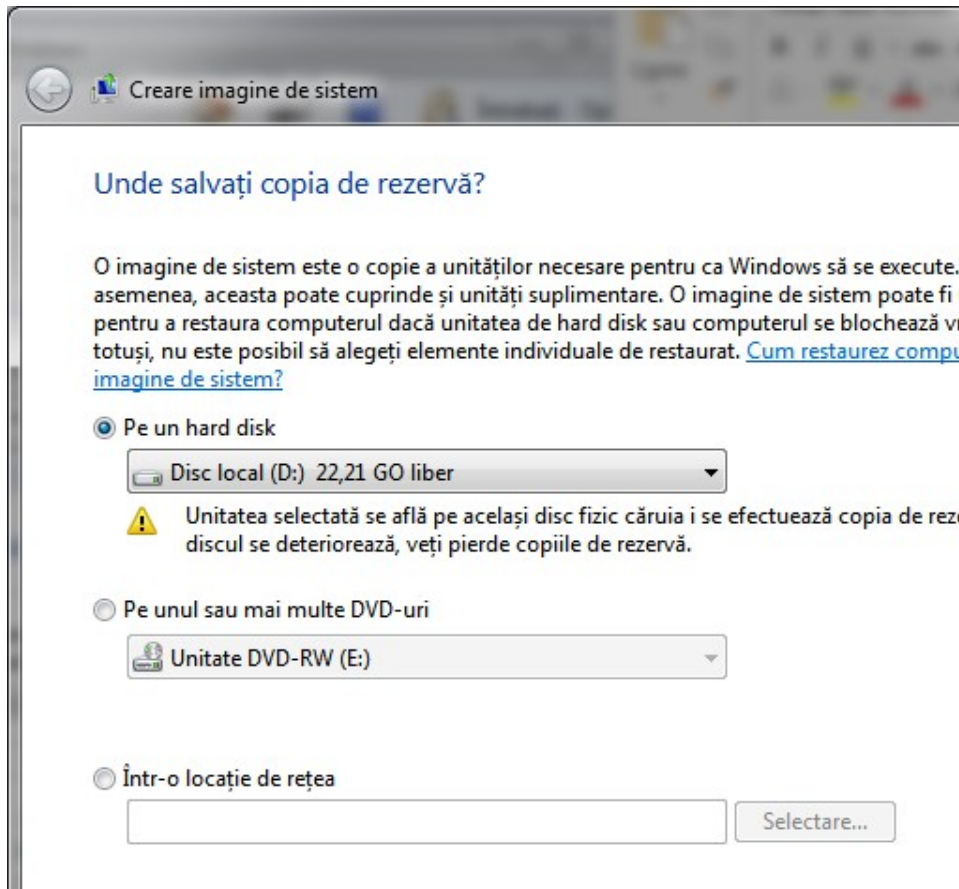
Creare imagine de sistem

Unde salvați copia de rezervă?

O imagine de sistem este o copie a unităților necesare pentru ca Windows să se execute. asemenea, aceasta poate cuprinde și unități suplimentare. O imagine de sistem poate fi pentru a restaura computerul dacă unitatea de hard disk sau computerul se blochează v totuși, nu este posibil să alegeți elemente individuale de restaurat. Cum restaurez compu imagine de sistem?

Pe un hard disk

Disc local (D:) 22,21 GO liber

Unitatea selectată se află pe același disc fizic căruia i se efectuează copia de rez discul se deteriorează, veți pierde copiile de rezervă.

Pe unul sau mai multe DVD-uri

Unitate DVD-RW (E:)

Într-o locație de rețea

Selectare...